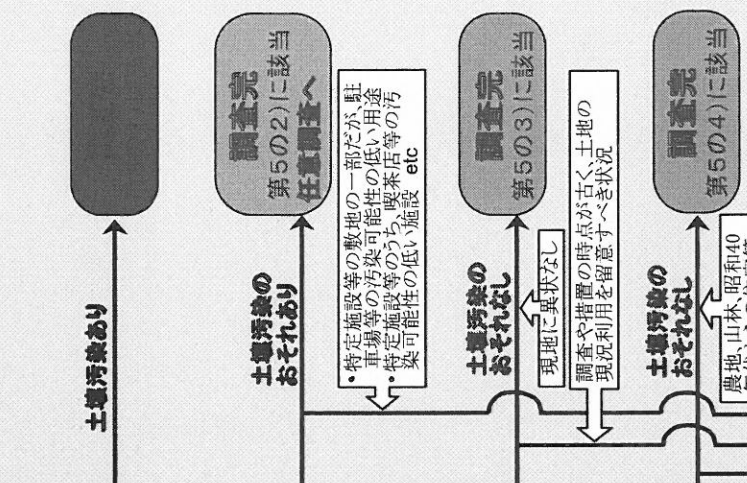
土壌汚染あり

調査完
第5の2)に該当
任意調査へ

土壌汚染の
おそれあり

・特定施設等の敷地の一部だが、駐車場等の汚染可能性の低い用途
・特定施設等のうち、喫茶店等の汚染可能性の低い施設 etc

調査完
第5の3)に該当

土壌汚染の
おそれなし

現地に異状なし

調査や措置の時点が古く、土地の現況利用を留意すべき状況

調査完
第5の4)に該当

土壌汚染の
おそれなし

農地、山林、昭和40
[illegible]